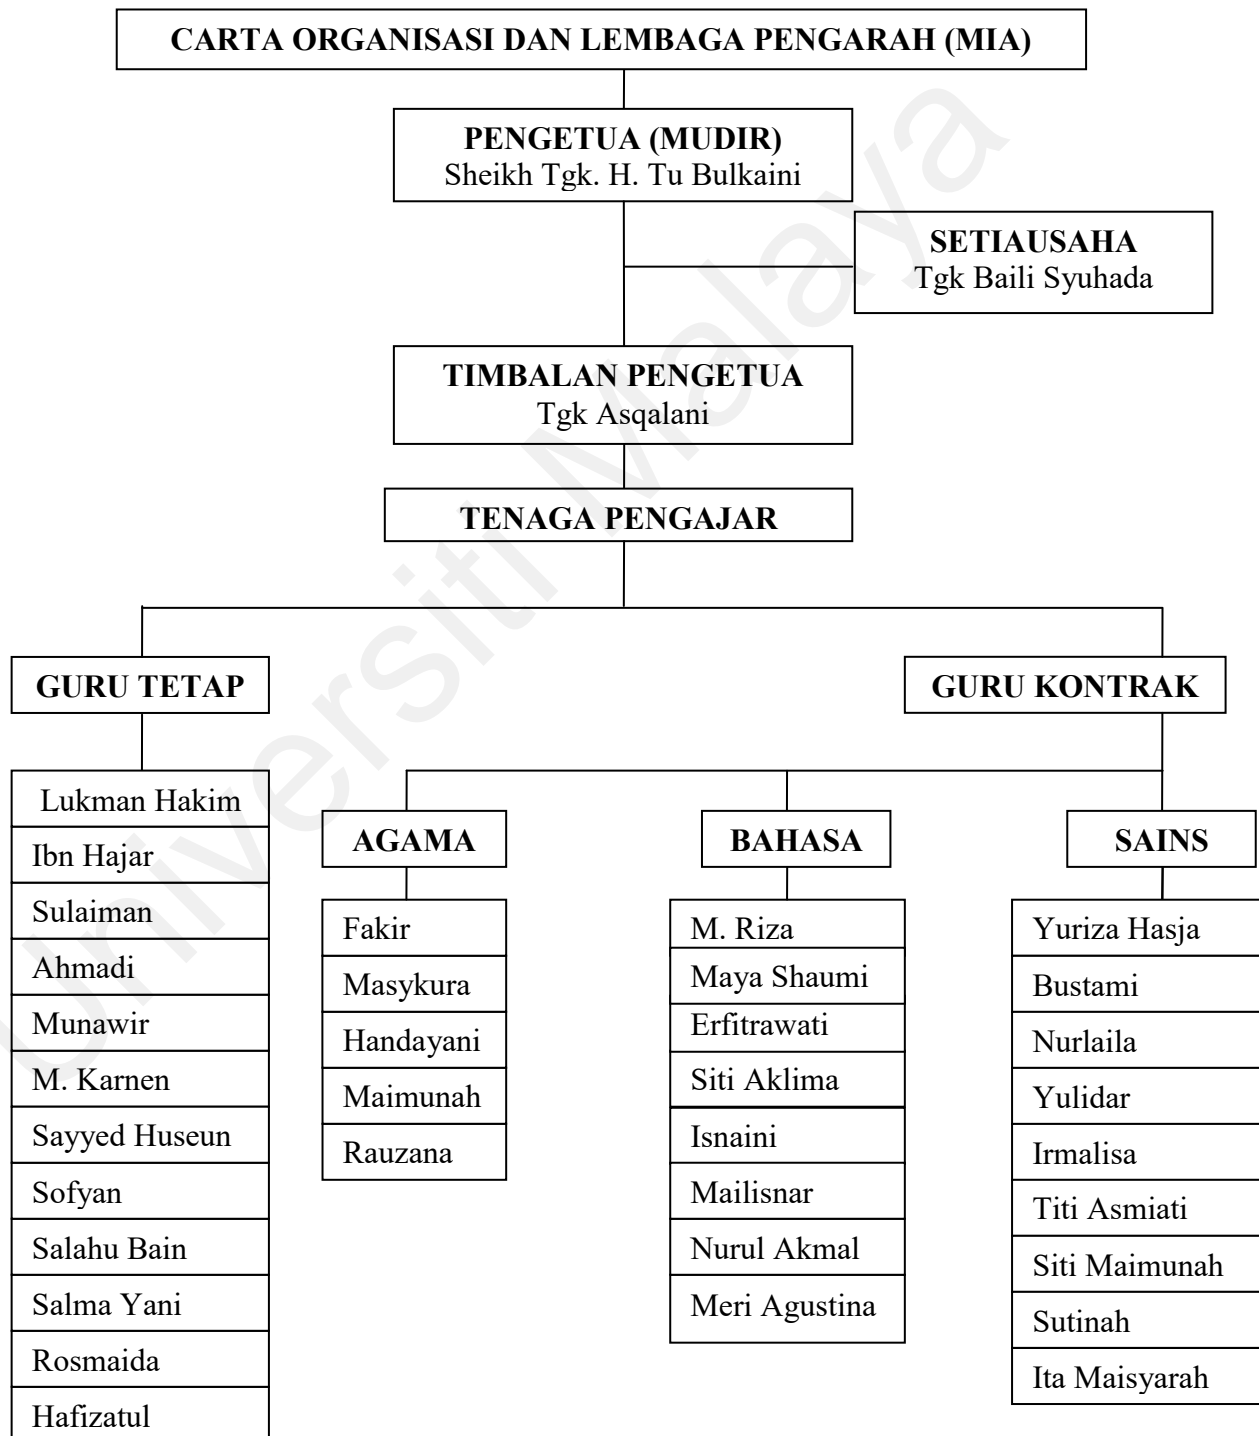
Universiti Malaya

CARTA ORGANISASI DAN LEMBAGA PENGARAH (MIA)

PENGETUA (MUDIR)
Sheikh Tgk. H. Tu Bulkaini

SETIAUSAHA
Tgk Baili Syuhada

TIMBALAN PENGETUA
Tgk Asqalani

TENAGA PENGAJAR

GURU TETAP

Lukman Hakim
Ibn Hajar
Sulaiman
Ahmadi
Munawir
M. Karnen
Sayyed Huseun
Sofyan
Salahu Bain
Salma Yani
Rosmaida
Hafizatul

GURU KONTRAK

AGAMA

Fakir
Masykura
Handayani
Maimunah
Rauzana

BAHASA

M. Riza
Maya Shaumi
Erfitrawati
Siti Aklima
Isnaini
Mailisnar
Nurul Akmal
Meri Agustina

SAINS

Yuriza Hasja
Bustami
Nurlaila
Yulidar
Irmalisa
Titi Asmiati
Siti Maimunah
Sutinah
Ita Maisyarah